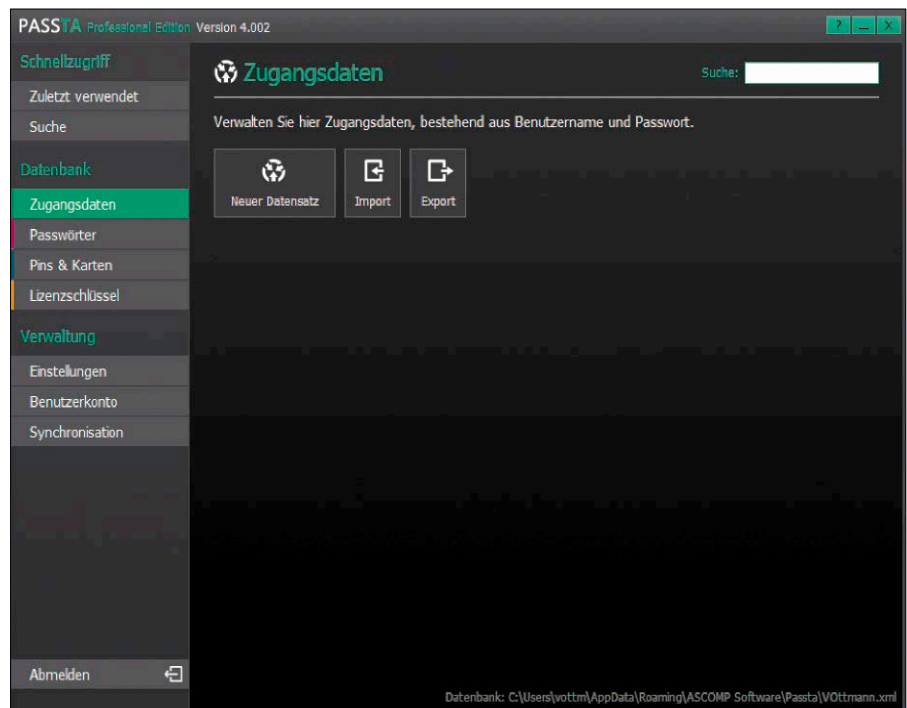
PASSTA Professional Edition Version 4.002

? _ X

Schnellzugriff
Zuletzt verwendet
Suche

Datenbank
Zugangsdaten
Passwörter
Pins & Karten
Lizenzschlüssel

Verwaltung
Einstellungen
Benutzerkonto
Synchronisation

Abmelden

Zugangsdaten

Suche:

Verwalten Sie hier Zugangsdaten, bestehend aus Benutzername und Passwort.

Neuer Datensatz

Import

Export

Datenbank: C:\Users\vottm\AppData\Roaming\ASCOMP Software\Passta\VOttmann.xml